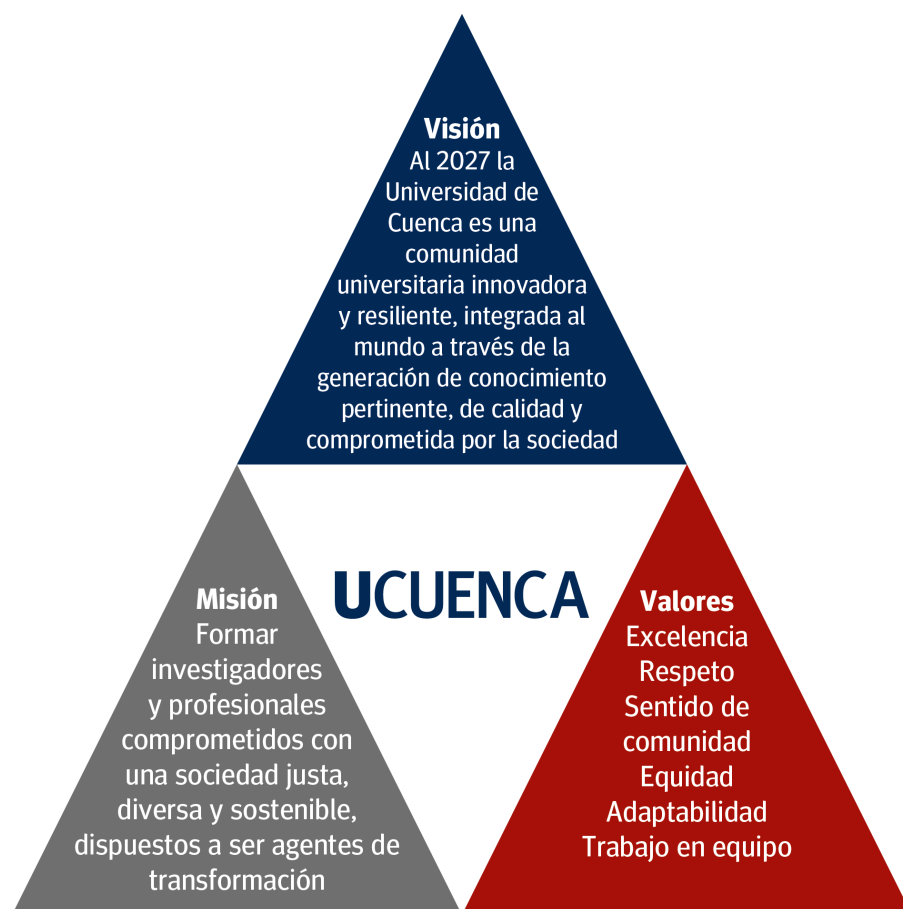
Visión
Al 2027 la Universidad de Cuenca es una comunidad universitaria innovadora y resiliente, integrada al mundo a través de la generación de conocimiento pertinente, de calidad y comprometida por la sociedad

UCUENCA

Misión
Formar investigadores y profesionales comprometidos con una sociedad justa, diversa y sostenible, dispuestos a ser agentes de transformación

Valores
Excelencia
Respeto
Sentido de comunidad
Equidad
Adaptabilidad
Trabajo en equipo